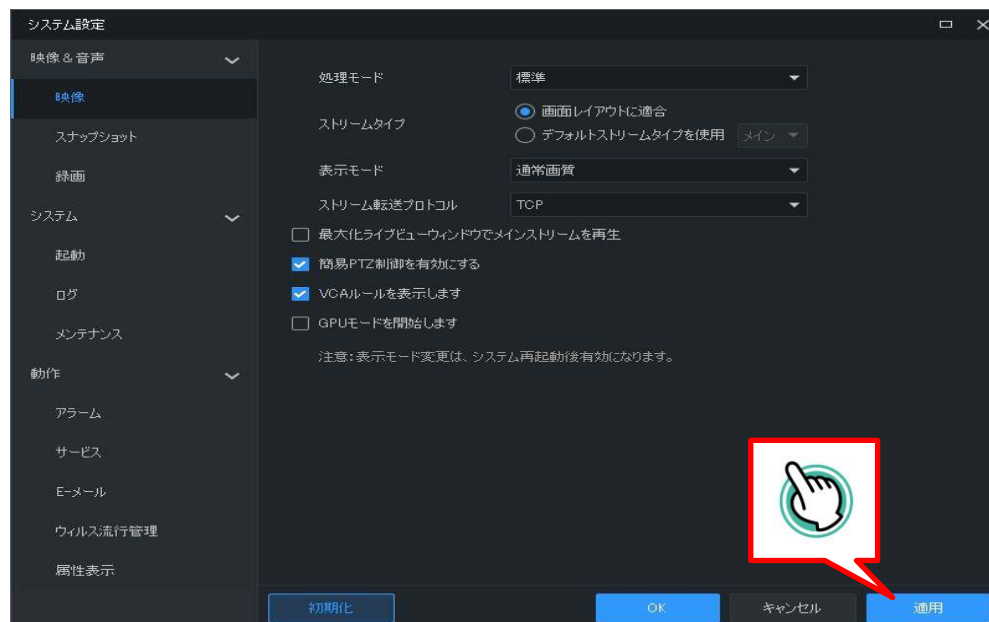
システム設定

映像＆音声
映像
スナップショット
録画
システム
起動
ログ
メンテナンス
動作
アラーム
サービス
E-メール
ウィルス流行管理
属性表示

処理モード 標準
ストリームタイプ
画面レイアウトに適合
デフォルトストリームタイプを使用 メイン
表示モード 通常画質
ストリーム転送プロトコル TCP
最大化ライブビューウィンドウでメインストリームを再生
簡易PTZ制御を有効にする
VCAルールを表示します
GPUモードを開始します
注意：表示モード変更は、システム再起動後有効になります。

初期化
OK
キャンセル
適用